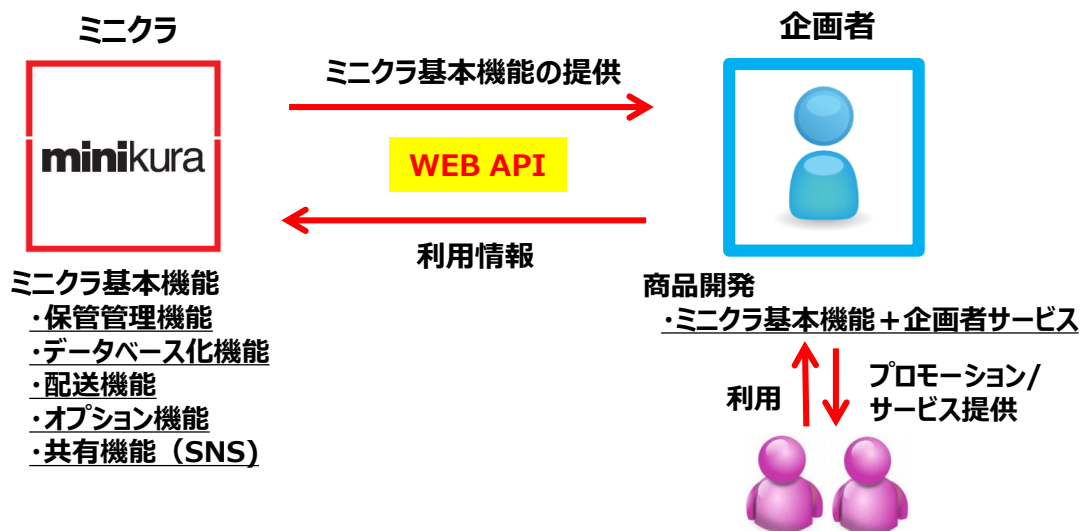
ミニクラ

企画者

ミニクラ基本機能の提供

minikura

WEB API

利用情報

ミニクラ基本機能
・保管管理機能
・データベース化機能
・配送機能
・オプション機能
・共有機能（SNS）

商品開発
・ミニクラ基本機能＋企画者サービス

利用

プロモーション/
サービス提供